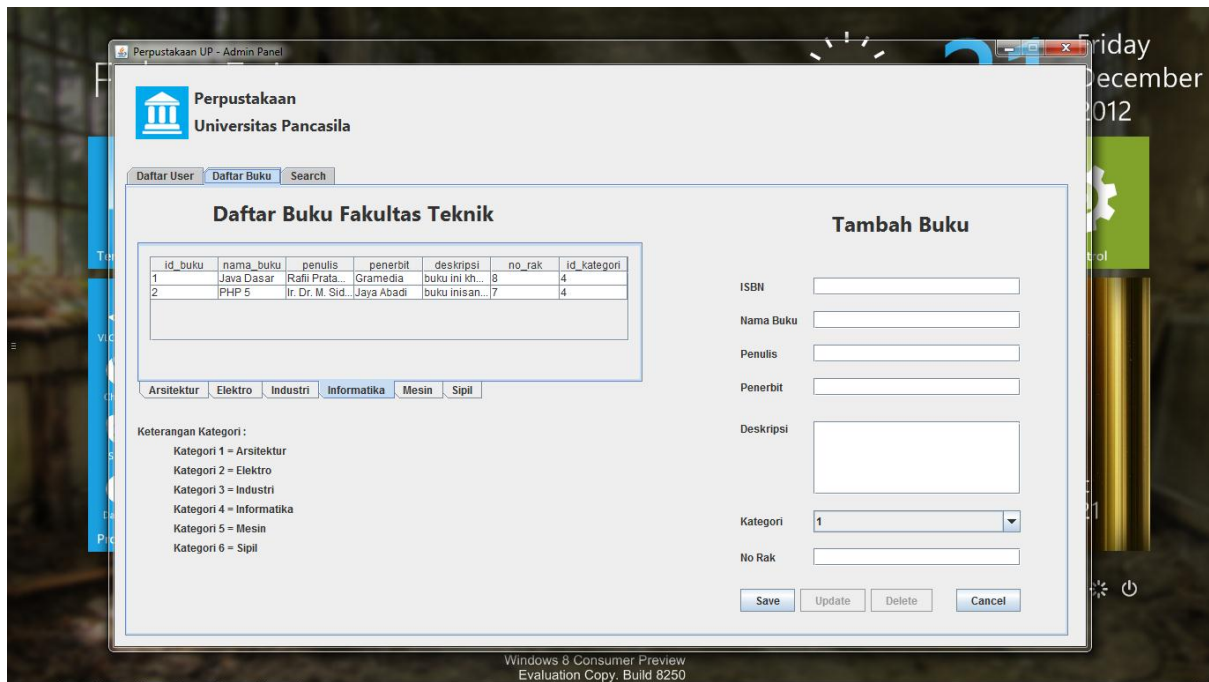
Perpustakaan UP - Admin Panel

Friday
December
2012

Perpustakaan
Universitas Pancasila

Daftar User | Daftar Buku | Search

Daftar Buku Fakultas Teknik

| id_buku | nama_buku | penulis | penerbit | deskripsi | no_rak | id_kategori |
|---|---|---|---|---|---|---|
| 1 | Java Dasar | Rafii Prata... | Gramedia | buku ini kh... | 8 | 4 |
| 2 | PHP 5 | Ir. Dr. M. Sid... | Jaya Abadi | buku inisan... | 7 | 4 |

Arsitektur | Elektro | Industri | Informatika | Mesin | Sipil

Keterangan Kategori :
Kategori 1 = Arsitektur
Kategori 2 = Elektro
Kategori 3 = Industri
Kategori 4 = Informatika
Kategori 5 = Mesin
Kategori 6 = Sipil

Tambah Buku

ISBN
Nama Buku
Penulis
Penerbit
Deskripsi
Kategori 1
No Rak

Save | Update | Delete | Cancel

Windows 8 Consumer Preview
Evaluation Copy. Build 8250